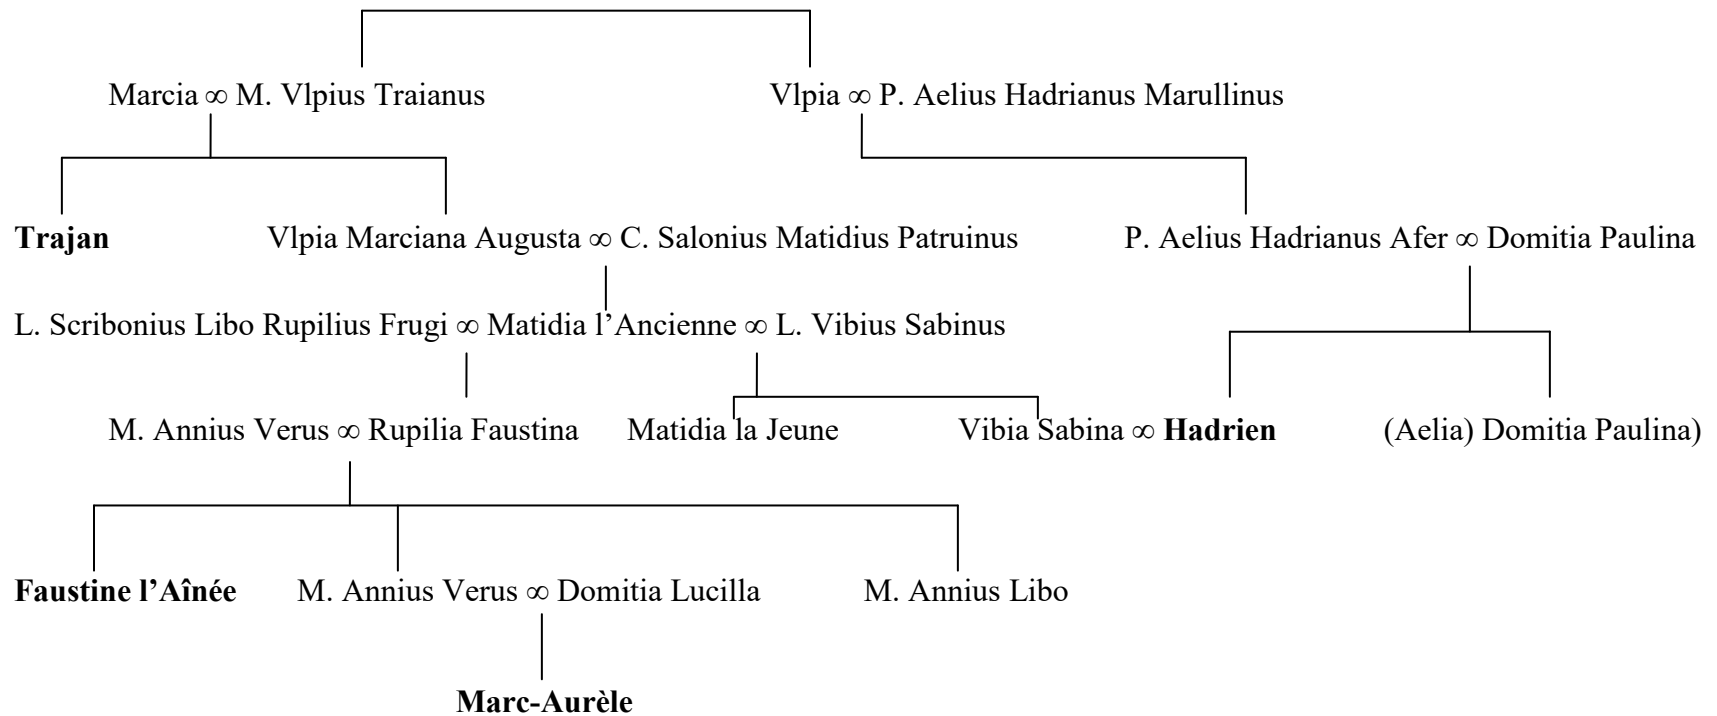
Marcia $\infty$ M. Vlpius Traianus

Vlpia $\infty$ P. Aelius Hadrianus Marullinus

**Trajan**

Vlpia Marciana Augusta $\infty$ C. Salonius Matidius Patruinus

P. Aelius Hadrianus Afer $\infty$ Domitia Paulina

L. Scribonius Libo Rupilius Frugi $\infty$ Matidia l'Ancienne $\infty$ L. Vibius Sabinus

M. Annius Verus $\infty$ Rupilia Faustina

Matidia la Jeune

Vibia Sabina $\infty$ **Hadrien**

(Aelia) Domitia Paulina)

**Faustine l'Aînée**

M. Annius Verus $\infty$ Domitia Lucilla

M. Annius Libo

**Marc-Aurèle**